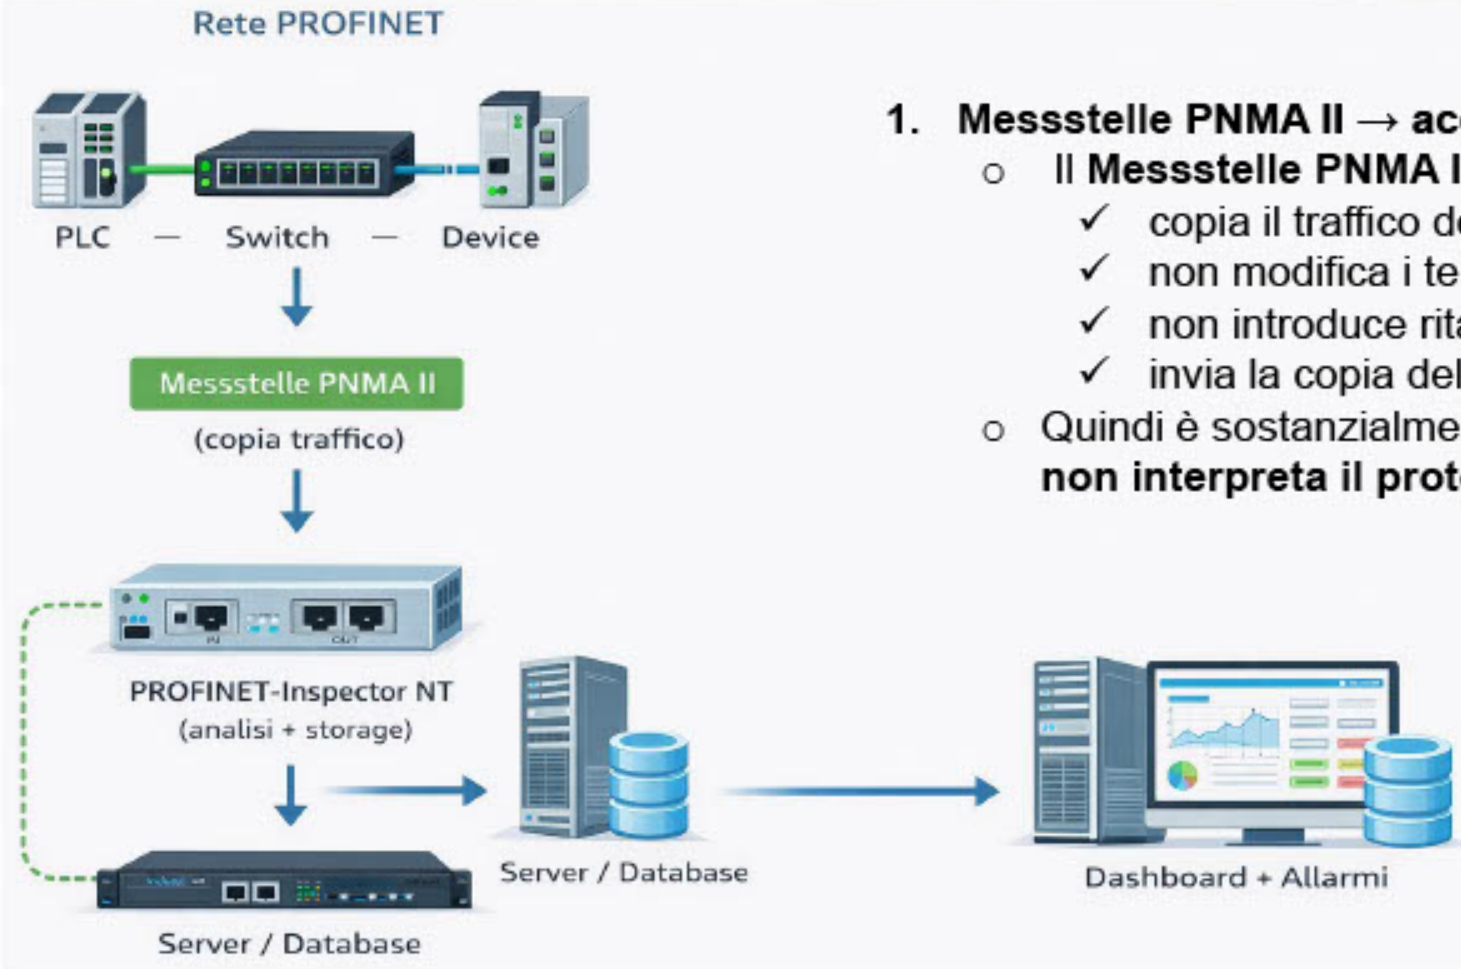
Rete PROFINET

PLC — Switch — Device

Messstelle PNMA II

(copia traffico)

PROFINET-Inspector NT
(analisi + storage)

Server / Database

Server / Database

Dashboard + Allarmi

1. Messstelle PNMA II → ac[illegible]
○ Il Messstelle PNMA I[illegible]
✓ copia il traffico d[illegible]
✓ non modifica i te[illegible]
✓ non introduce rit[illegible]
✓ invia la copia del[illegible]
○ Quindi è sostanzialme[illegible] non interpreta il prot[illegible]